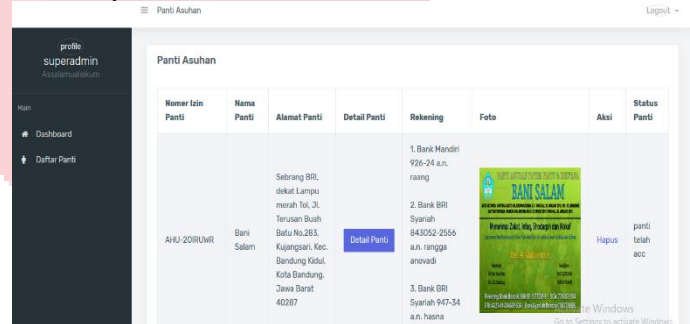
☰ Panti Asuhan

Logout ▾

profile
superadmin
Assalamualaikum

Main

Dashboard

Daftar Panti

Panti Asuhan

| Nomer Izin Panti | Nama Panti | Alamat Panti | Detail Panti | Rekening | Foto | Aksi | Status Panti |
|---|---|---|---|---|---|---|---|
| AHU-20IRUWR | Bani Salam | Sebrang BRI, dekat Lampu merah Tol, Jl. Terusan Buah Batu No.283, Kujangsari, Kec. Bandung Kidul, Kota Bandung, Jawa Barat 40287 | Detail Panti | 1. Bank Mandiri 926-24 a.n. raang<br><br>2. Bank BRI Syariah 843052-2556 a.n. rangga anovadi<br><br>3. Bank BRI Syariah 947-34 a.n. hasna | BANI SALAM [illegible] | Hapus | panti telah acc |

Activate Windows
Go to Settings to activate Windows.